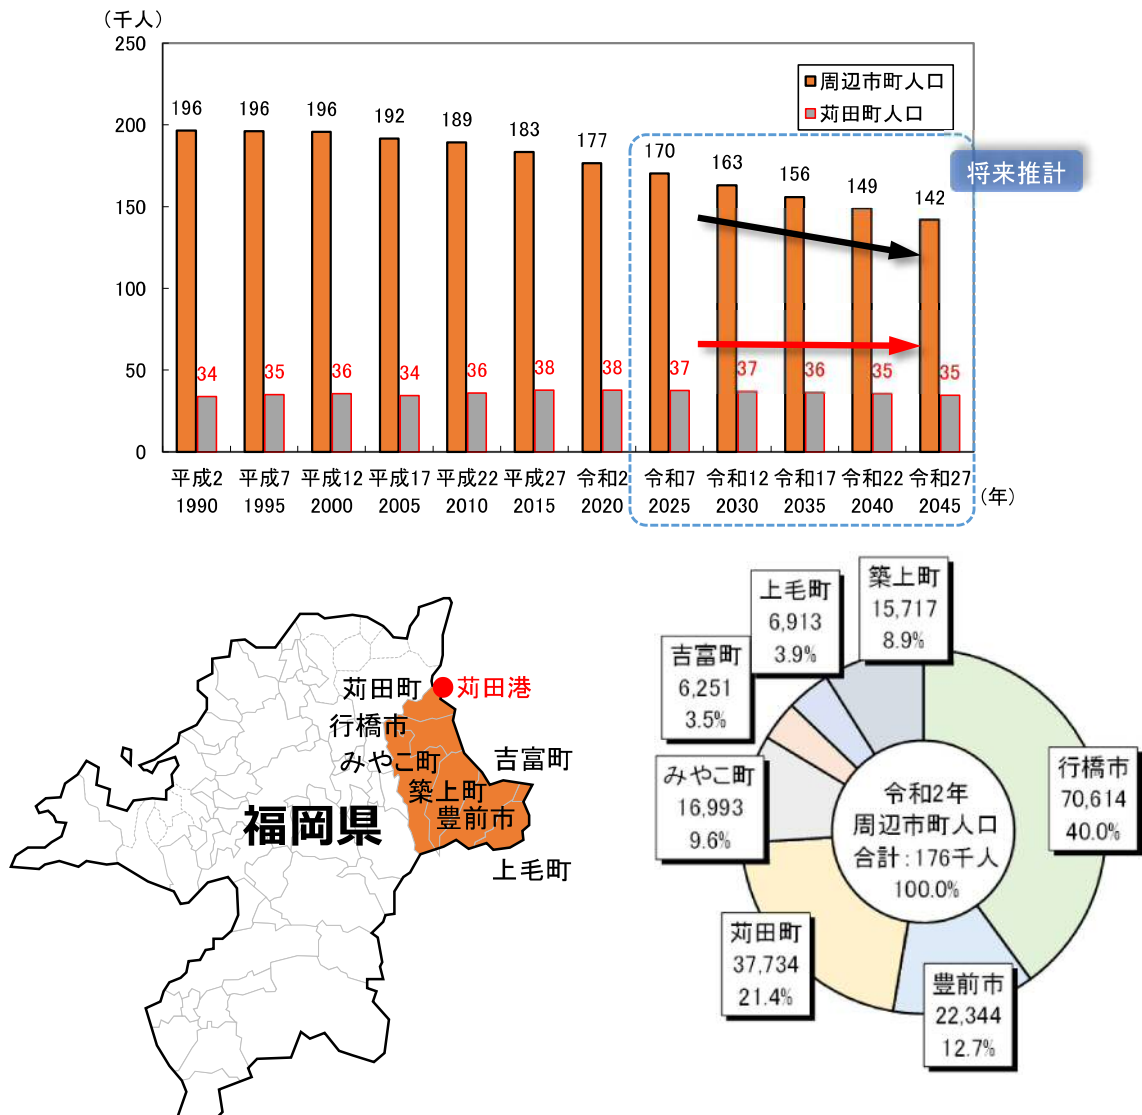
（千人）
250
200
150
100
50
0

周辺市町人口
苅田町人口

将来推計

| | 平成2 1990 | 平成7 1995 | 平成12 2000 | 平成17 2005 | 平成22 2010 | 平成27 2015 | 令和2 2020 | 令和7 2025 | 令和12 2030 | 令和17 2035 | 令和22 2040 | 令和27 2045 |
|---|---|---|---|---|---|---|---|---|---|---|---|---|
| 周辺市町人口 | 196 | 196 | 196 | 192 | 189 | 183 | 177 | 170 | 163 | 156 | 149 | 142 |
| 苅田町人口 | 34 | 35 | 36 | 34 | 36 | 38 | 38 | 37 | 37 | 36 | 35 | 35 |

（年）

苅田町
苅田港
行橋市
みやこ町
吉富町
築上町
豊前市
福岡県
上毛町

上毛町 6,913 3.9%
築上町 15,717 8.9%
吉富町 6,251 3.5%
みやこ町 16,993 9.6%
行橋市 70,614 40.0%
令和2年 周辺市町人口 合計：176千人 100.0%
苅田町 37,734 21.4%
豊前市 22,344 12.7%